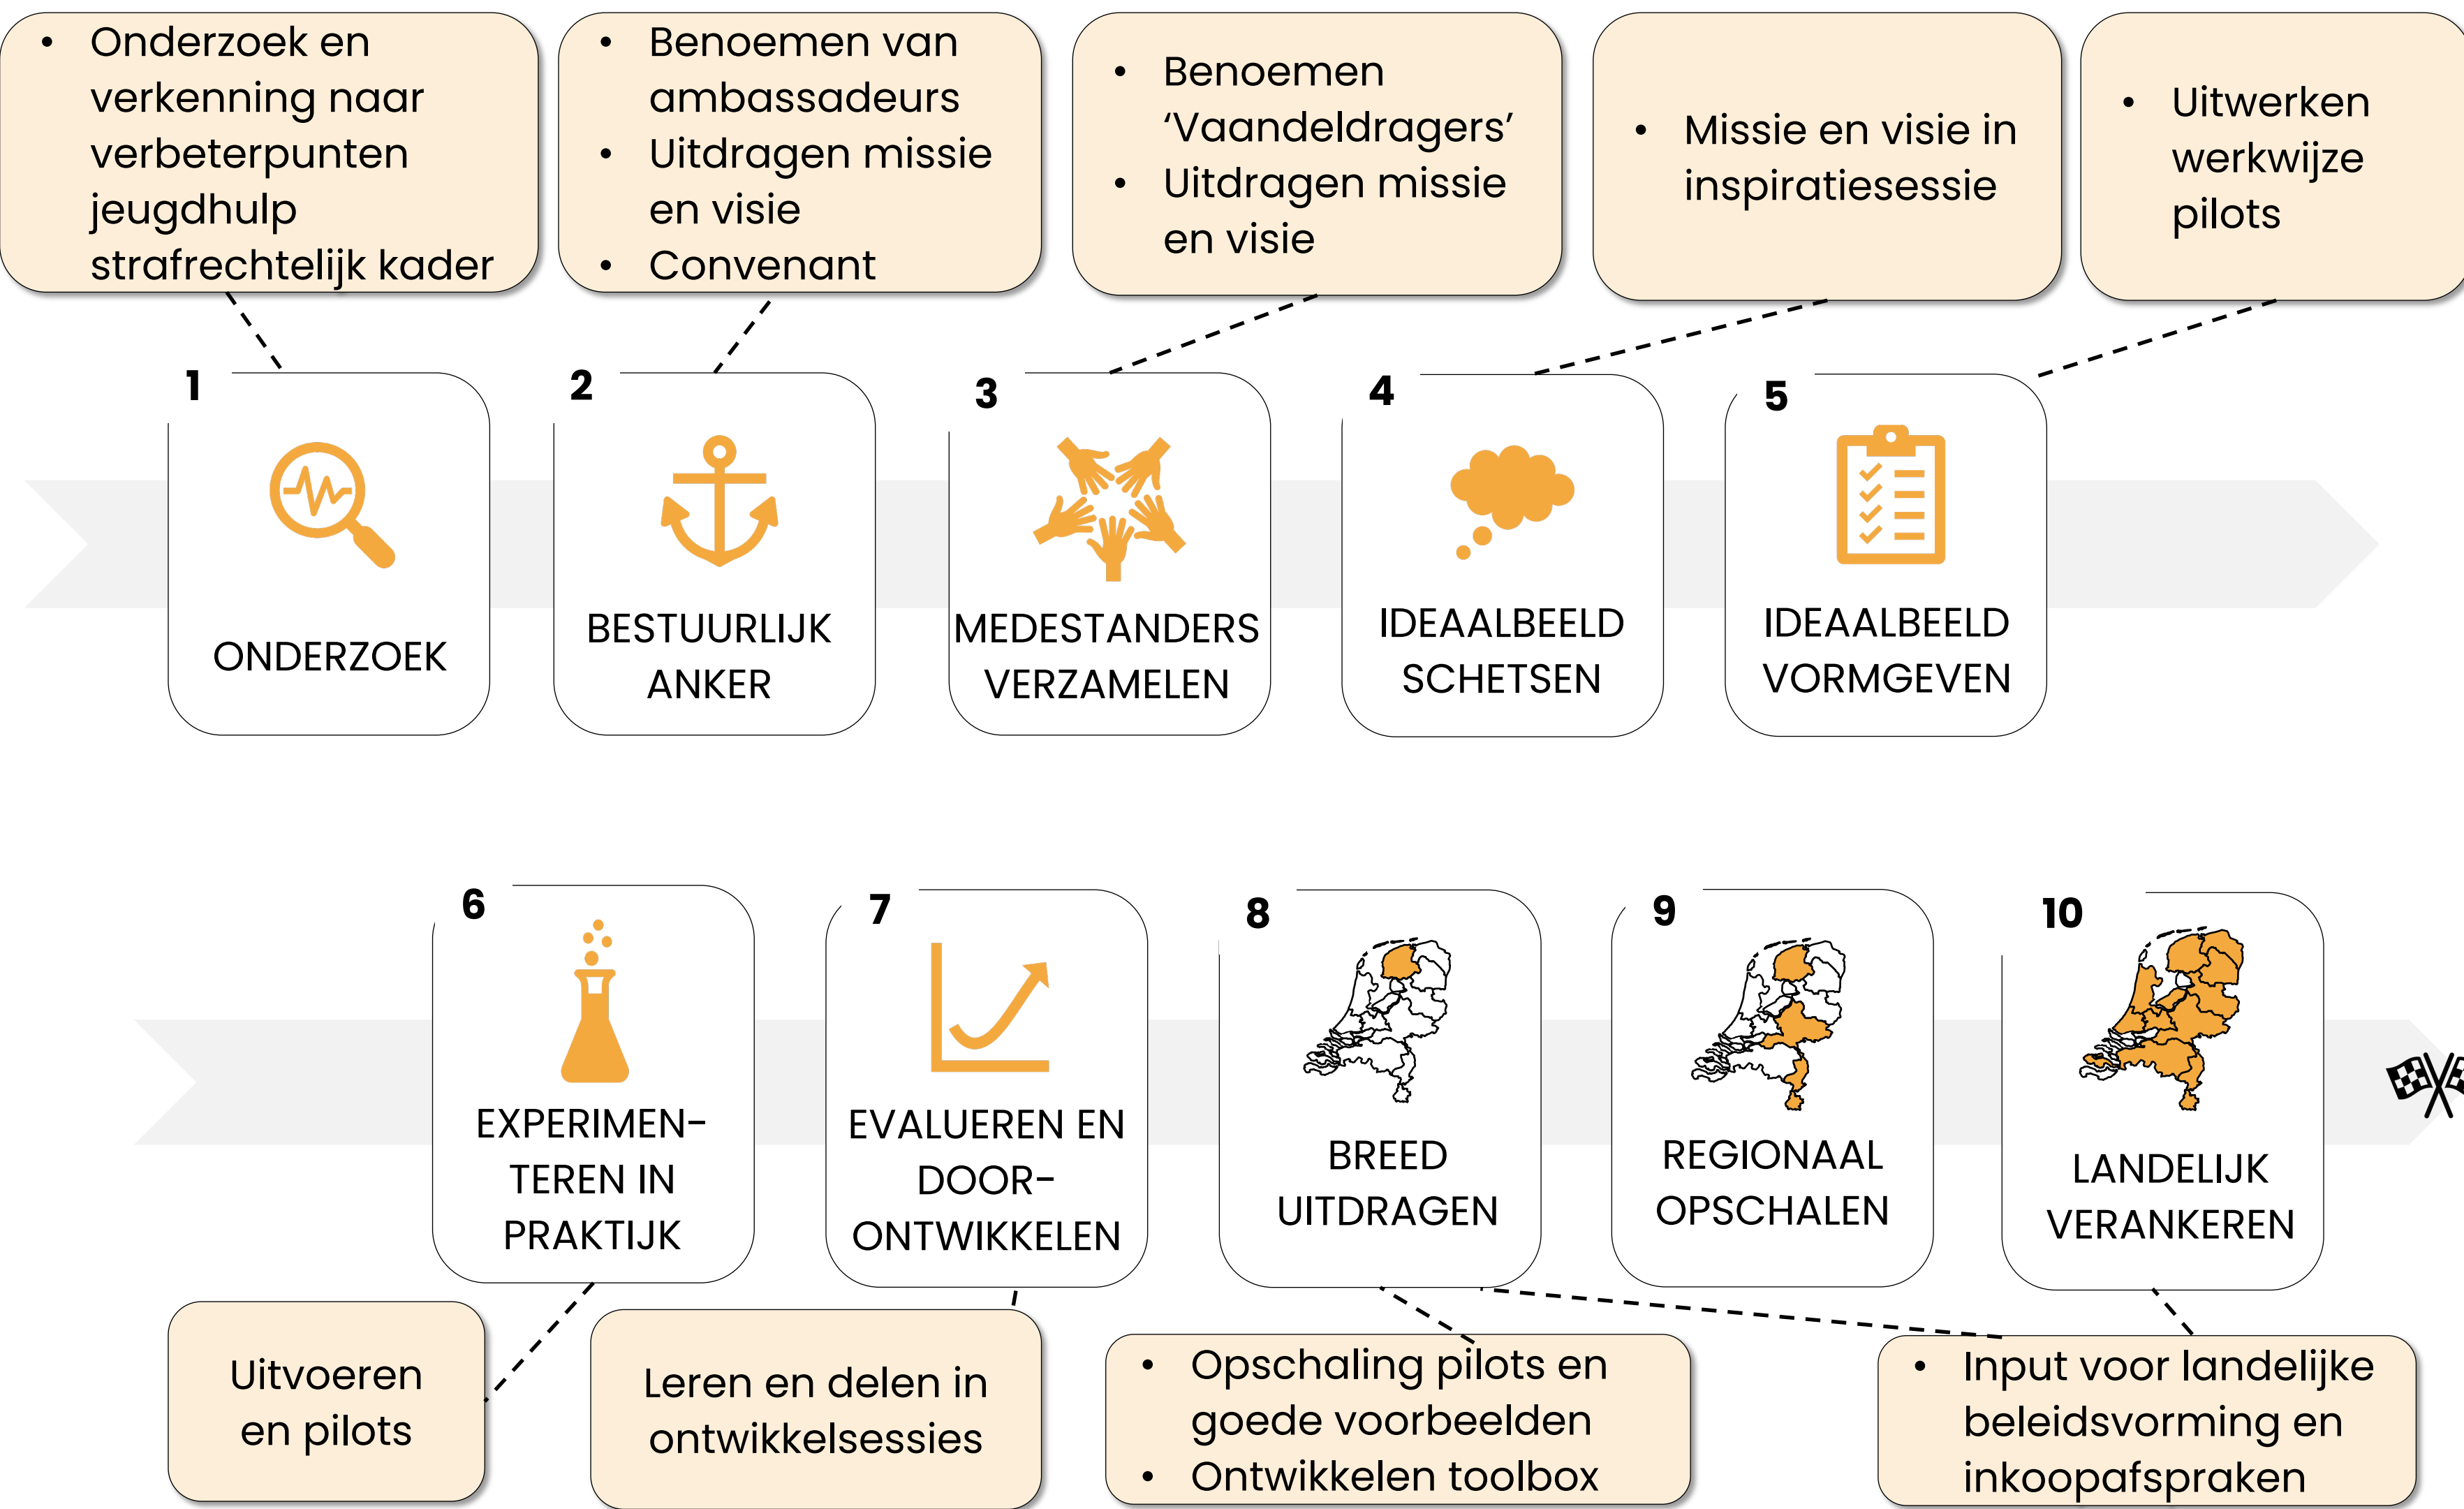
• Onderzoek en verkenning naar verbeterpunten jeugdhulp strafrechtelijk kader

• Benoemen van ambassadeurs
• Uitdragen missie en visie
• Convenant

• Benoemen 'Vaandeldragers'
• Uitdragen missie en visie

• Missie en visie in inspiratiesessie

• Uitwerken werkwijze pilots

1 ONDERZOEK

2 BESTUURLIJK ANKER

3 MEDESTANDERS VERZAMELEN

4 IDEAALBEELD SCHETSEN

5 IDEAALBEELD VORMGEVEN

6 EXPERIMEN-TEREN IN PRAKTIJK

7 EVALUEREN EN DOOR-ONTWIKKELEN

8 BREED UITDRAGEN

9 REGIONAAL OPSCHALEN

10 LANDELIJK VERANKEREN

Uitvoeren en pilots

Leren en delen in ontwikkelsessies

• Opschaling pilots en goede voorbeelden
• Ontwikkelen toolbox

• Input voor landelijke beleidsvorming en inkoopafspraken